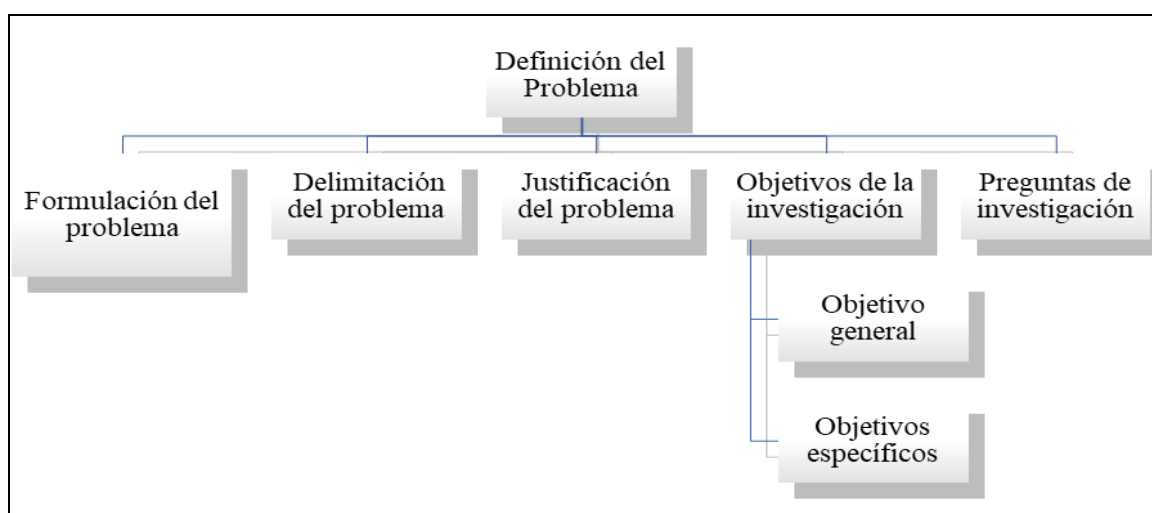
Definición del Problema

Formulación del problema

Delimitación del problema

Justificación del problema

Objetivos de la investigación

Preguntas de investigación

Objetivo general

Objetivos específicos